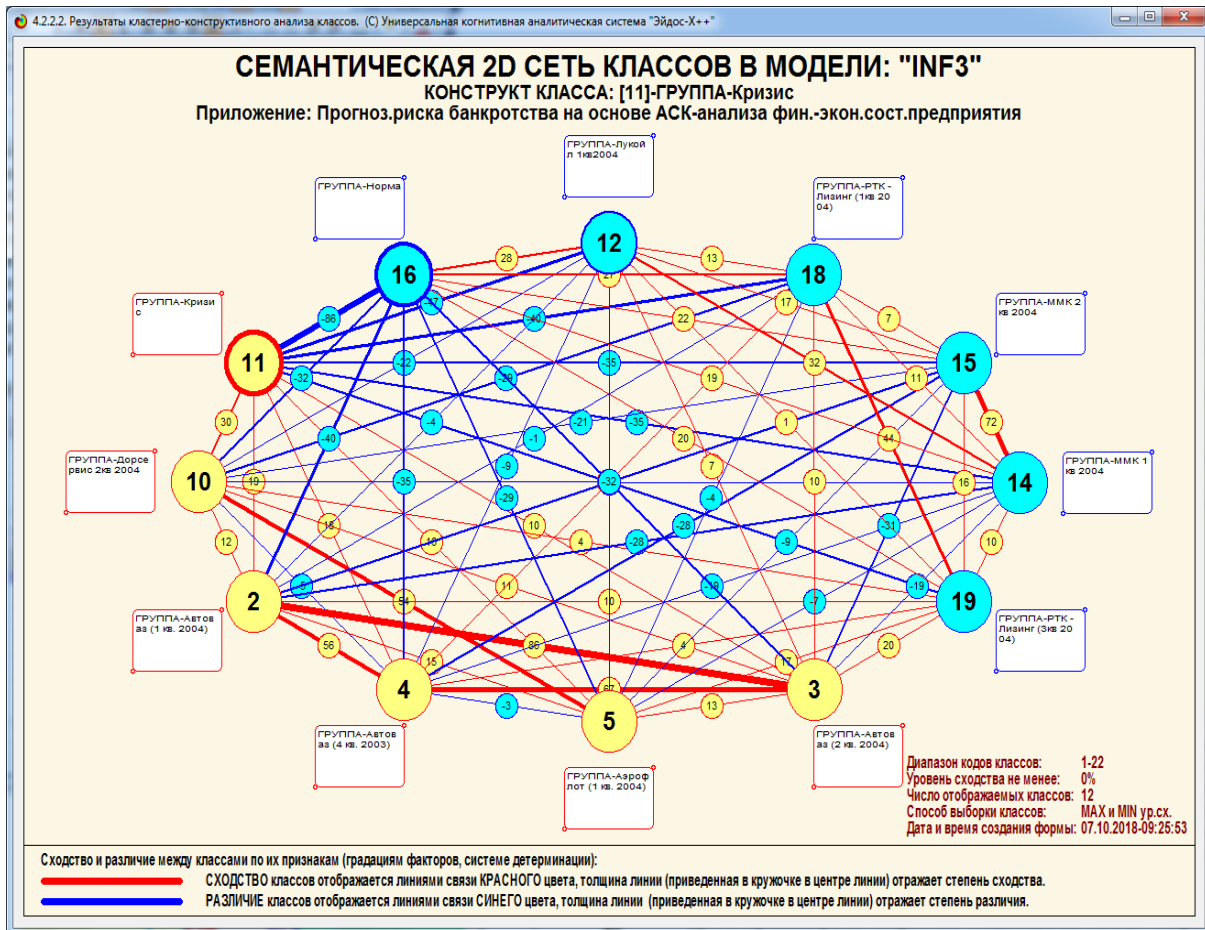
4.2.2.2. Результаты кластерно-конструктивного анализа классов. (С) Универсальная когнитивная аналитическая система "Эйдос-Х++"

СЕМАНТИЧЕСКАЯ 2D СЕТЬ КЛАССОВ В МОДЕЛИ: "INF3"
КОНСТРУКТ КЛАССА: [11]-ГРУППА-Кризис
Приложение: Прогноз.риска банкротства на основе АСК-анализа фин.-экон.сост.предприятия

ГРУППА-Лукойл 1кв2004
ГРУППА-Норма
ГРУППА-РТК-Лизинг (1кв 2004)
ГРУППА-Кризис
ГРУППА-ММК 2 кв 2004
ГРУППА-Дорсервис 2кв 2004
ГРУППА-ММК 1 кв 2004
ГРУППА-Автоваз (1 кв. 2004)
ГРУППА-РТК-Лизинг (3кв 2004)
ГРУППА-Автоваз (4 кв. 2003)
ГРУППА-Автоваз (2 кв. 2004)
ГРУППА-Аэрофлот (1 кв. 2004)

12 16 18 11 15 10 14 2 19 4 3 5

28 13 -86 -17 -40 17 22 7 -32 -22 -35 -20 32 11 19 30 -4 -21 -35 1 72 -40 -1 20 44 -9 7 -35 -32 -4 10 16 19 -29 18 10 -28 -31 12 18 4 -28 -9 10 -5 11 -19 -19 -7 54 10 56 86 4 20 15 67 17 -3 13

Диапазон кодов классов: 1-22
Уровень сходства не менее: 0%
Число отображаемых классов: 12
Способ выборки классов: MAX и MIN ур.сх.
Дата и время создания формы: 07.10.2018-09:25:53

Сходство и различие между классами по их признакам (градациям факторов, системе детерминации):
СХОДСТВО классов отображается линиями связи КРАСНОГО цвета, толщина линии (приведенная в кружочке в центре линии) отражает степень сходства.
РАЗЛИЧИЕ классов отображается линиями связи СИНЕГО цвета, толщина линии (приведенная в кружочке в центре линии) отражает степень различия.